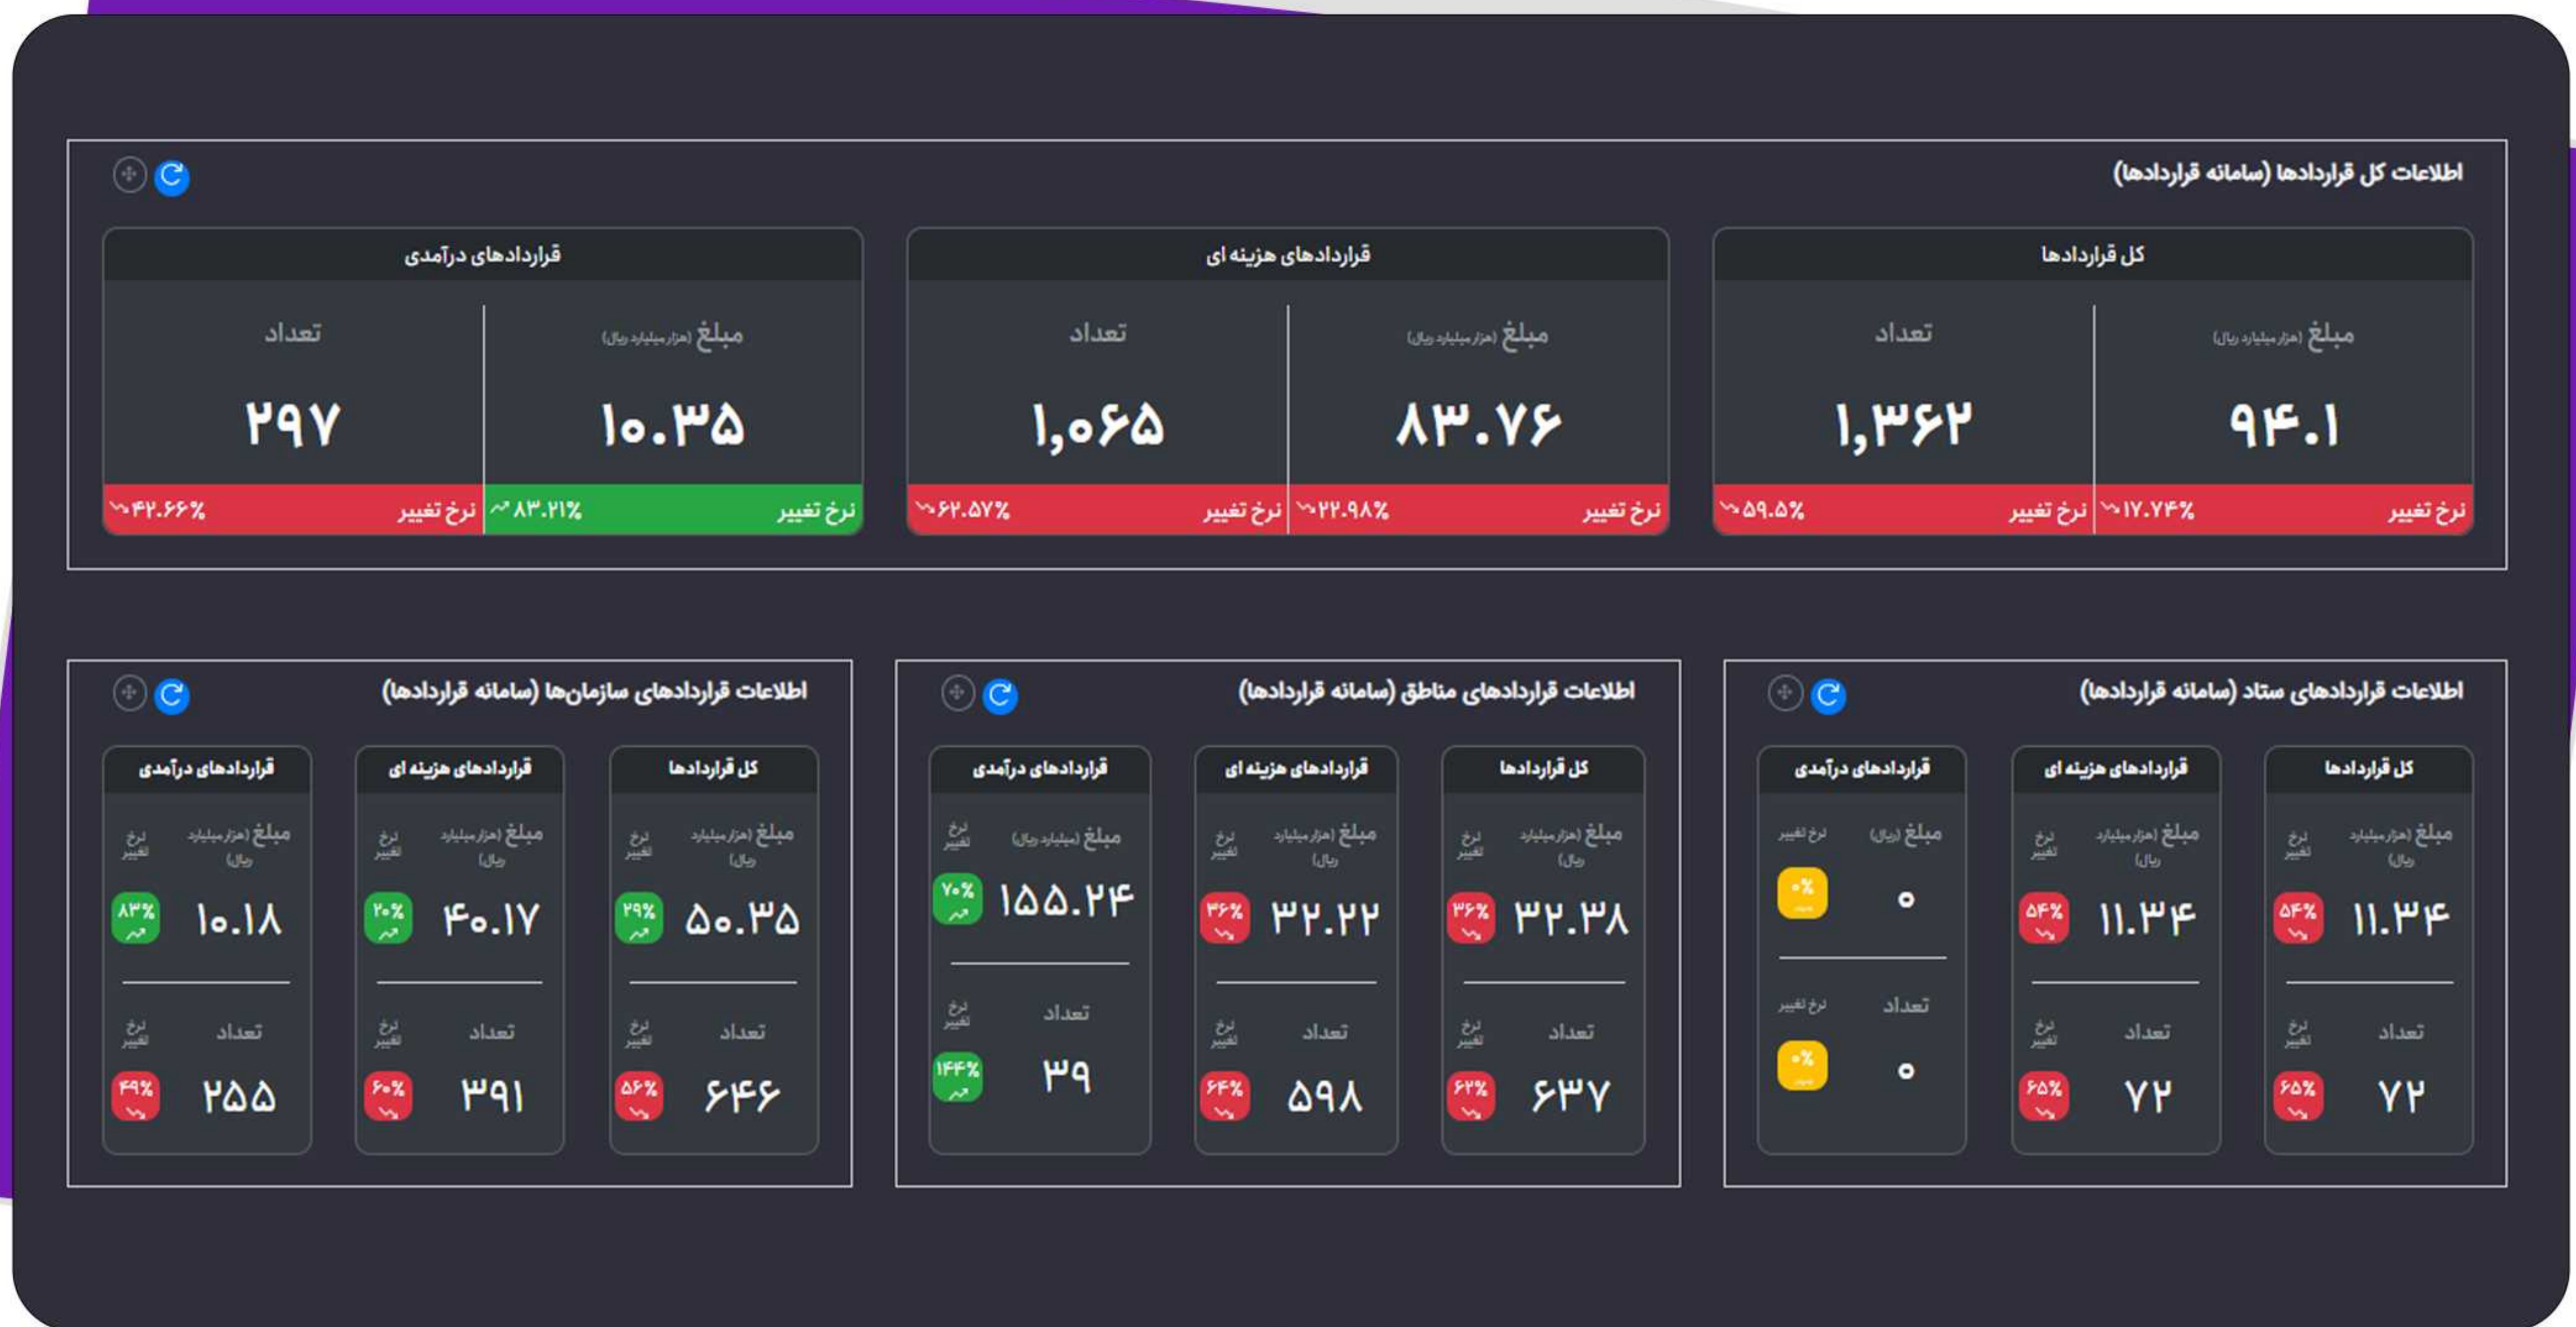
اطلاعات کل قراردادها (سامانه قراردادها)

کل قراردادها

مبلغ (هزار میلیارد ریال)
۹۴.۱
نرخ تغییر ۱۷.۷۴%

تعداد
۱,۳۶۲
نرخ تغییر ۵۹.۵%

قراردادهای هزینه ای

مبلغ (هزار میلیارد ریال)
۸۳.۷۶
نرخ تغییر ۲۲.۹۸%

تعداد
۱,۰۶۵
نرخ تغییر ۶۲.۵۷%

قراردادهای درآمدی

مبلغ (هزار میلیارد ریال)
۱۰.۳۵
نرخ تغییر ۸۳.۲۱%

تعداد
۲۹۷
نرخ تغییر ۴۲.۶۶%

اطلاعات قراردادهای ستاد (سامانه قراردادها)

کل قراردادها
مبلغ (هزار میلیارد ریال) نرخ تغییر
۱۱.۳۴ ۵۴%
تعداد نرخ تغییر
۷۲ ۶۵%

قراردادهای هزینه ای
مبلغ (هزار میلیارد ریال) نرخ تغییر
۱۱.۳۴ ۵۴%
تعداد نرخ تغییر
۷۲ ۶۵%

قراردادهای درآمدی
مبلغ (ریال) نرخ تغییر
۰ ۰%
تعداد نرخ تغییر
۰ ۰%

اطلاعات قراردادهای مناطق (سامانه قراردادها)

کل قراردادها
مبلغ (هزار میلیارد ریال) نرخ تغییر
۳۲.۳۸ ۳۶%
تعداد نرخ تغییر
۶۳۷ ۶۲%

قراردادهای هزینه ای
مبلغ (هزار میلیارد ریال) نرخ تغییر
۳۲.۲۲ ۳۶%
تعداد نرخ تغییر
۵۹۸ ۶۴%

قراردادهای درآمدی
مبلغ (میلیارد ریال) نرخ تغییر
۱۵۵.۲۴ ۷۰%
تعداد نرخ تغییر
۳۹ ۱۴۴%

اطلاعات قراردادهای سازمان‌ها (سامانه قراردادها)

کل قراردادها
مبلغ (هزار میلیارد ریال) نرخ تغییر
۵۰.۳۵ ۲۹%
تعداد نرخ تغییر
۶۴۶ ۵۶%

قراردادهای هزینه ای
مبلغ (هزار میلیارد ریال) نرخ تغییر
۴۰.۱۷ ۲۰%
تعداد نرخ تغییر
۳۹۱ ۶۰%

قراردادهای درآمدی
مبلغ (هزار میلیارد ریال) نرخ تغییر
۱۰.۱۸ ۸۳%
تعداد نرخ تغییر
۲۵۵ ۴۹%